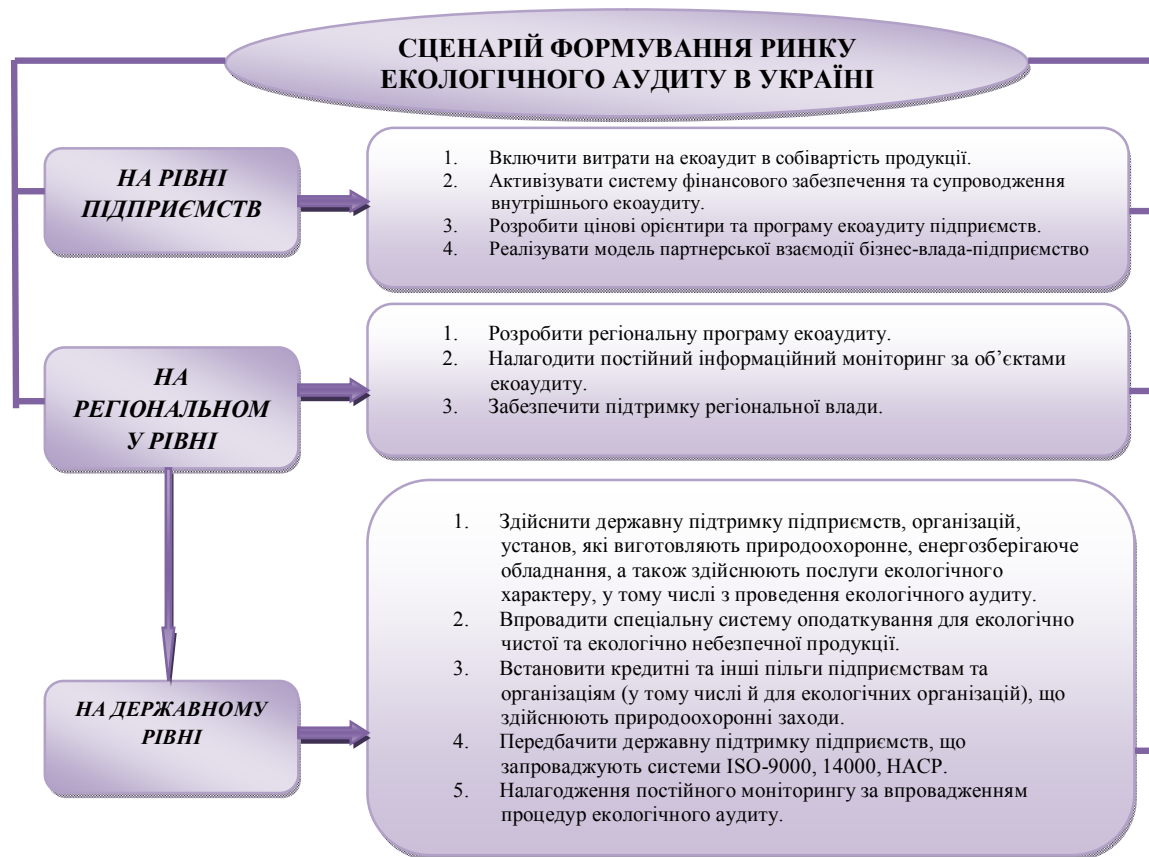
СЦЕНАРІЙ ФОРМУВАННЯ РИНКУ ЕКОЛОГІЧНОГО АУДИТУ В УКРАЇНІ

НА РІВНІ ПІДПРИЄМСТВ

1. Включити витрати на екоаудит в собівартість продукції.
2. Активізувати систему фінансового забезпечення та супроводження внутрішнього екоаудиту.
3. Розробити цінові орієнтири та програму екоаудиту підприємств.
4. Реалізувати модель партнерської взаємодії бізнес-влада-підприємство

НА РЕГІОНАЛЬНОМ У РІВНІ

1. Розробити регіональну програму екоаудиту.
2. Налагодити постійний інформаційний моніторинг за об'єктами екоаудиту.
3. Забезпечити підтримку регіональної влади.

НА ДЕРЖАВНОМУ РІВНІ

1. Здійснити державну підтримку підприємств, організацій, установ, які виготовляють природоохоронне, енергозберігаюче обладнання, а також здійснюють послуги екологічного характеру, у тому числі з проведення екологічного аудиту.
2. Впровадити спеціальну систему оподаткування для екологічно чистої та екологічно небезпечної продукції.
3. Встановити кредитні та інші пільги підприємствам та організаціям (у тому числі й для екологічних організацій), що здійснюють природоохоронні заходи.
4. Передбачити державну підтримку підприємств, що запроваджують системи ISO-9000, 14000, HACP.
5. Налагодження постійного моніторингу за впровадженням процедур екологічного аудиту.